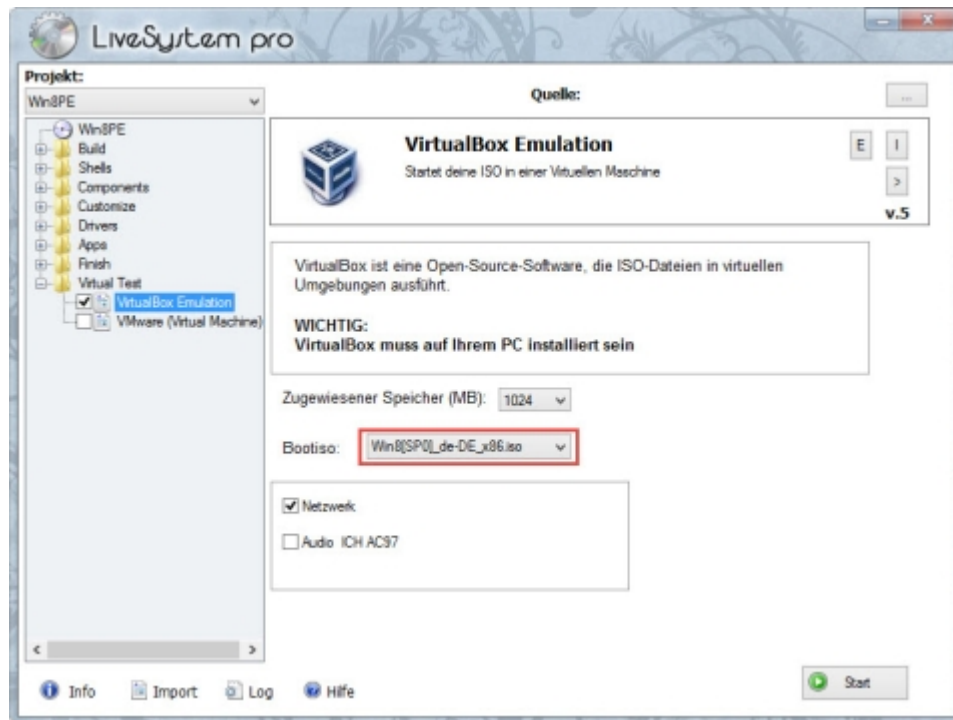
LiveSystem pro

Projekt:
Win8PE

Quelle:
...

Win8PE
Build
Shells
Components
Customize
Drivers
Apps
Finish
Virtual Test
VirtualBox Emulation
VMware (Virtual Machine)

VirtualBox Emulation
Startet deine ISO in einer Virtuellen Maschine

E
I
>
v.5

VirtualBox ist eine Open-Source-Software, die ISO-Dateien in virtuellen Umgebungen ausführt.

WICHTIG:
VirtualBox muss auf Ihrem PC installiert sein

Zugewiesener Speicher (MB): 1024

Bootiso: Win8[SP0]_de-DE_x86.iso

Netzwerk

Audio ICH AC97

Info Import Log Hilfe

Start